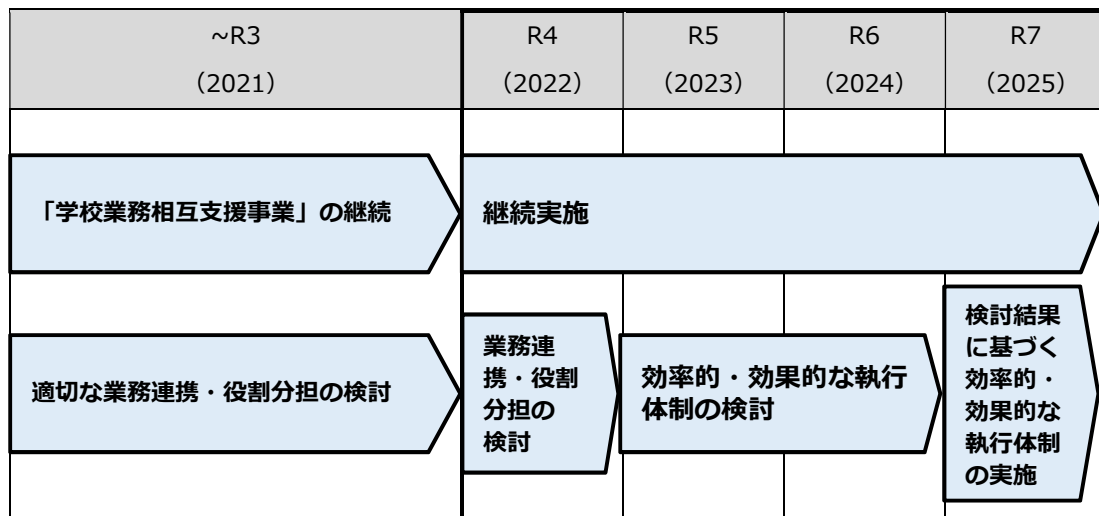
| ~R3 (2021) | R4 (2022) | R5 (2023) | R6 (2024) | R7 (2025) |
|---|---|---|---|---|

「学校業務相互支援事業」の継続

継続実施

適切な業務連携・役割分担の検討

業務連携・役割分担の検討

効率的・効果的な執行体制の検討

検討結果に基づく効率的・効果的な執行体制の実施